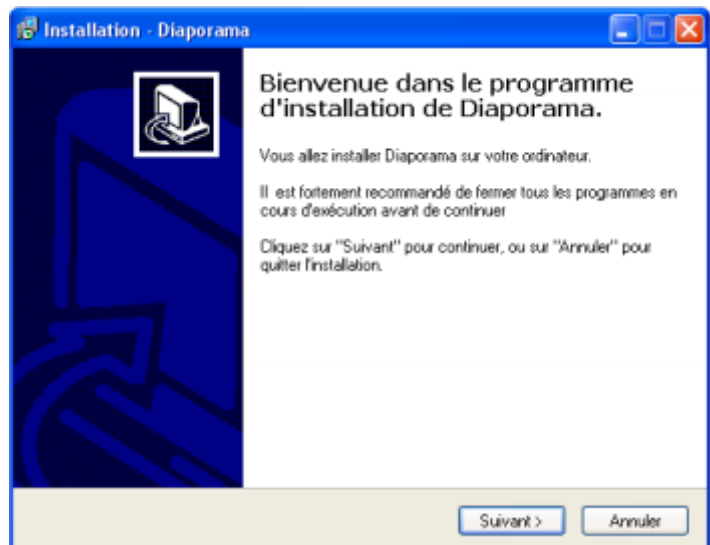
Installation - Diaporama

Bienvenue dans le programme d'installation de Diaporama.

Vous allez installer Diaporama sur votre ordinateur.

Il est fortement recommandé de fermer tous les programmes en cours d'exécution avant de continuer

Cliquez sur "Suivant" pour continuer, ou sur "Annuler" pour quitter l'installation.

Suivant >

Annuler